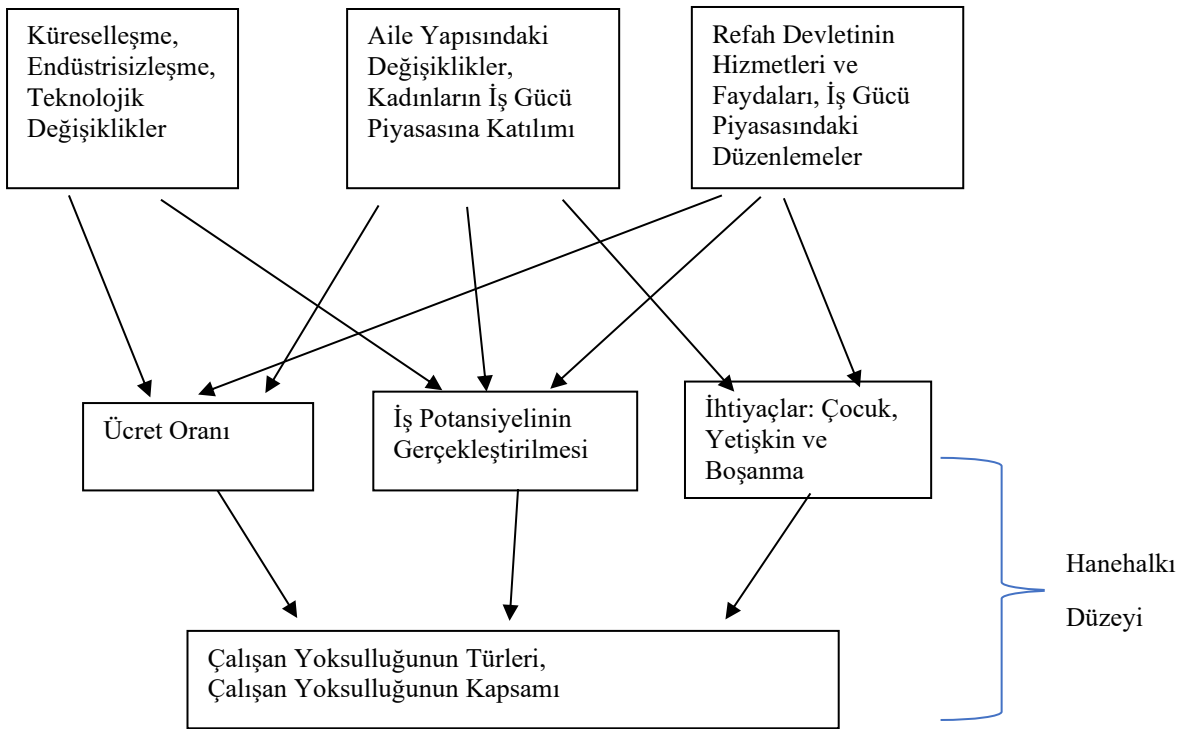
Küreselleşme, Endüstrisizleşme, Teknolojik Değişiklikler

Aile Yapısındaki Değişiklikler, Kadınların İş Gücü Piyasasına Katılımı

Refah Devletinin Hizmetleri ve Faydaları, İş Gücü Piyasasındaki Düzenlemeler

Ücret Oranı

İş Potansiyelinin Gerçekleştirilmesi

İhtiyaçlar: Çocuk, Yetişkin ve Boşanma

Hanehalkı Düzeyi

Çalışan Yoksulluğunun Türleri, Çalışan Yoksulluğunun Kapsamı